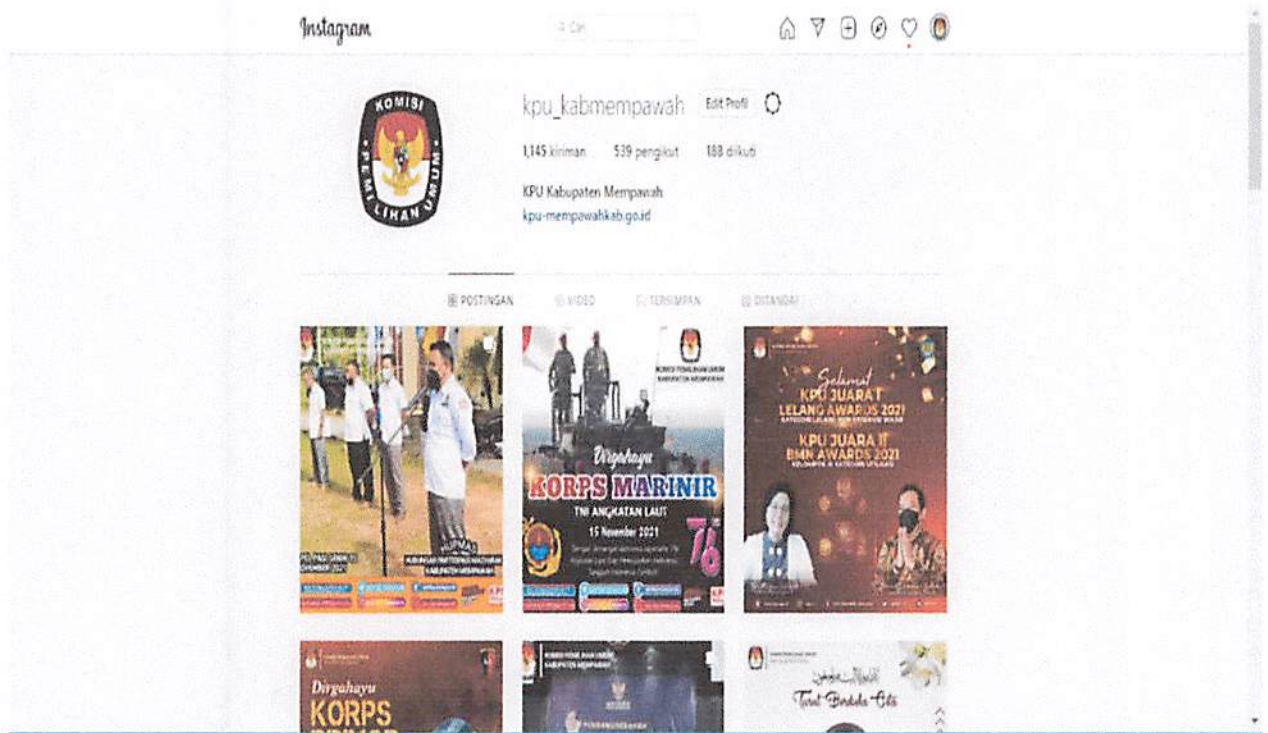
Instagram

Cari

KOMISI PEMILIHAN UMUM

kpu_kabmempawah Edit Profil

1.145 kiriman 539 pengikut 188 diikuti

KPU Kabupaten Mempawah
kpu-mempawahkab.go.id

POSTINGAN VIDEO TERSIMPAN DITANDAI

Dirgahayu
KORPS MARINIR
TNI ANGKATAN LAUT
15 November 2021
76

Selamat
KPU JUARA I
LELANG AWARDS 2021
KPU JUARA II
BMN AWARDS 2021

Dirgahayu
KORPS

Turut Berduka Cita